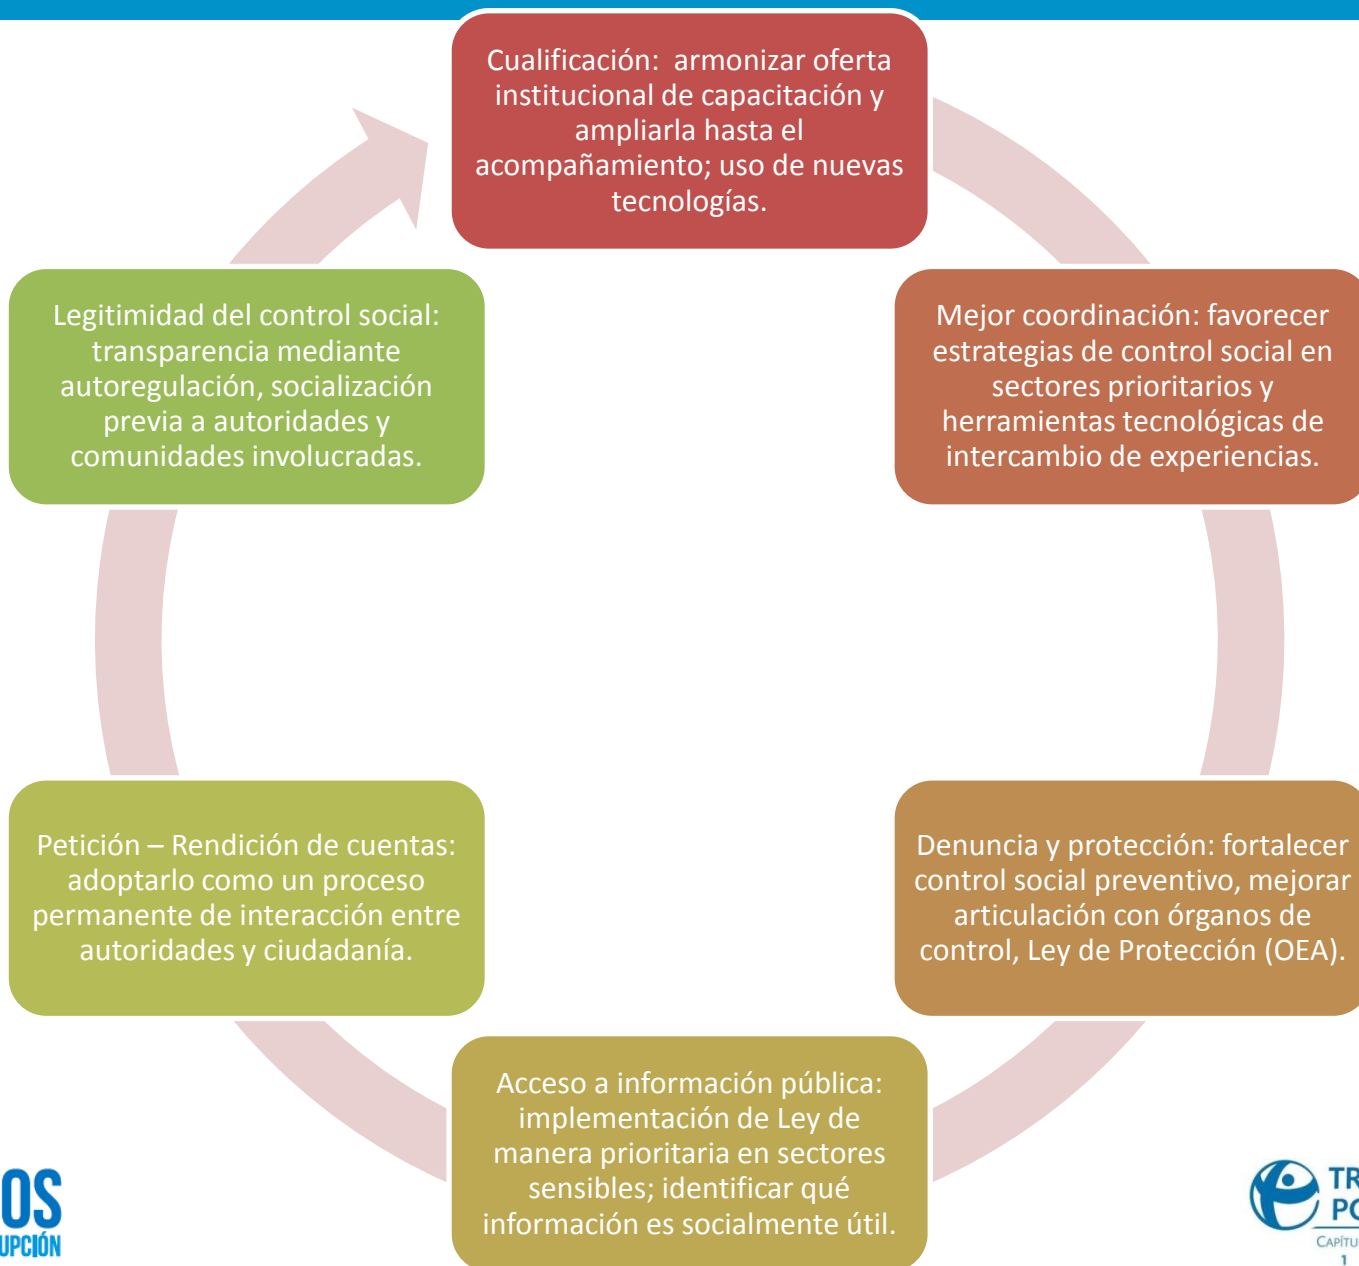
Cualificación: armonizar oferta institucional de capacitación y ampliarla hasta el acompañamiento; uso de nuevas tecnologías.

Mejor coordinación: favorecer estrategias de control social en sectores prioritarios y herramientas tecnológicas de intercambio de experiencias.

Denuncia y protección: fortalecer control social preventivo, mejorar articulación con órganos de control, Ley de Protección (OEA).

Acceso a información pública: implementación de Ley de manera prioritaria en sectores sensibles; identificar qué información es socialmente útil.

Petición – Rendición de cuentas: adoptarlo como un proceso permanente de interacción entre autoridades y ciudadanía.

Legitimidad del control social: transparencia mediante autoregulación, socialización previa a autoridades y comunidades involucradas.

OS
UPCIÓN

TR
PO
CAPÍTU
1